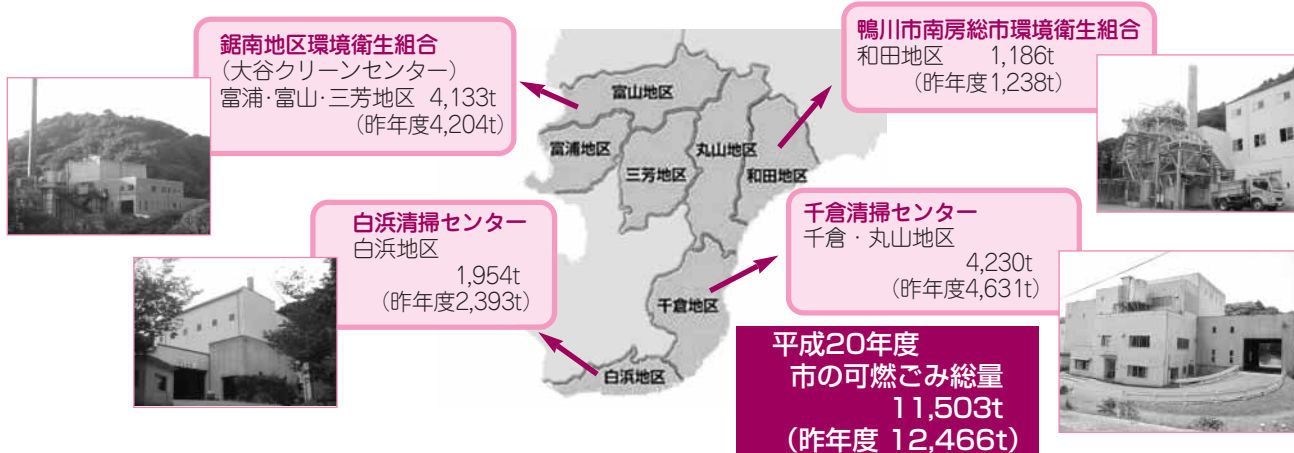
鋸南地区環境衛生組合
（大谷クリーンセンター）
富浦·富山·三芳地区　4,133t
（昨年度4,204t）

富山地区

富浦地区

三芳地区

丸山地区

和田地区

千倉地区

白浜地区

鴨川市南房総市環境衛生組合
和田地区　1,186t
（昨年度1,238t）

白浜清掃センター
白浜地区
1,954t
（昨年度2,393t）

千倉清掃センター
千倉・丸山地区
4,230t
（昨年度4,631t）

平成20年度
市の可燃ごみ総量
11,503t
（昨年度 12,466t）